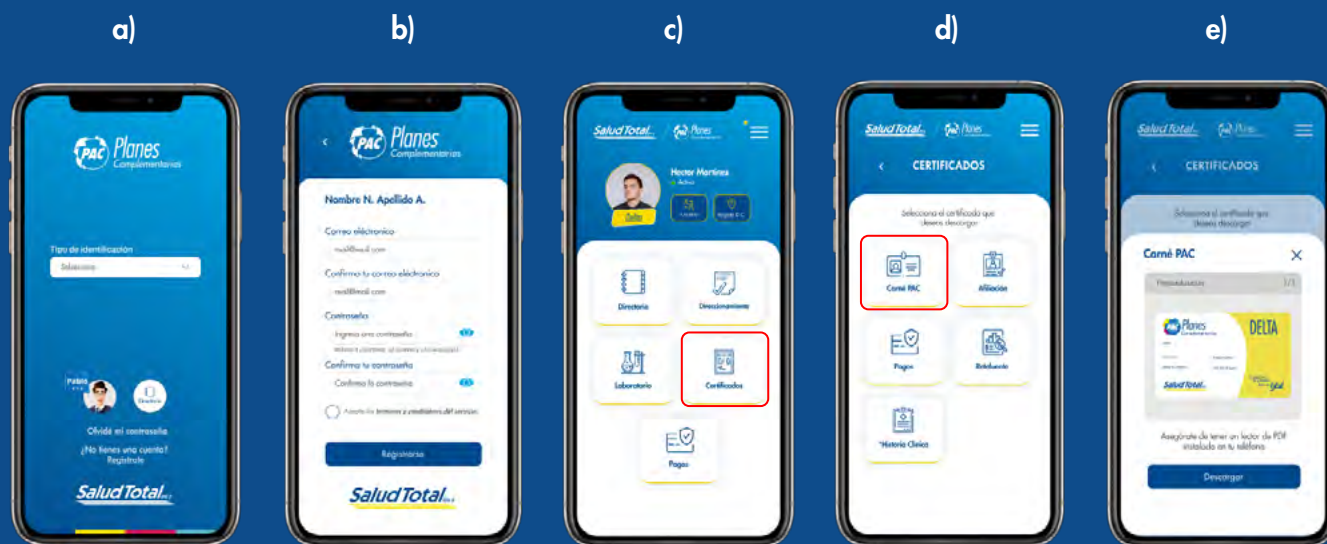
a)

b)

c)

d)

e)

PAC Planes Complementarios

Tipo de identificación

Selecciona

Pablo

Ovidé mi contraseña

¿No tienes una cuenta? Regístrate

SaludTotal

PAC Planes Complementarios

Nombre N. Apellido A.

Correo electrónico

Confirma tu correo electrónico

Contraseña

Ingresa una contraseña

Confirma tu contraseña

Confirma la contraseña

Acepto los términos y condiciones del servicio

Registrarse

SaludTotal

SaludTotal Planes

Hector Martinez

Activo

Delta

Directorio

Direccionamiento

Laboratorio

Certificados

Pagos

SaludTotal Planes

CERTIFICADOS

Selecciona el certificado que deseas descargar

Carné PAC

Afiliación

Pagos

Retefuente

Historia Clínica

SaludTotal Planes

CERTIFICADOS

Selecciona el certificado que deseas descargar

Carné PAC

Previsualización 1/1

Planes Complementarios

DELTA

SaludTotal

Asegúrate de tener un lector de PDF instalado en tu teléfono

Descargar